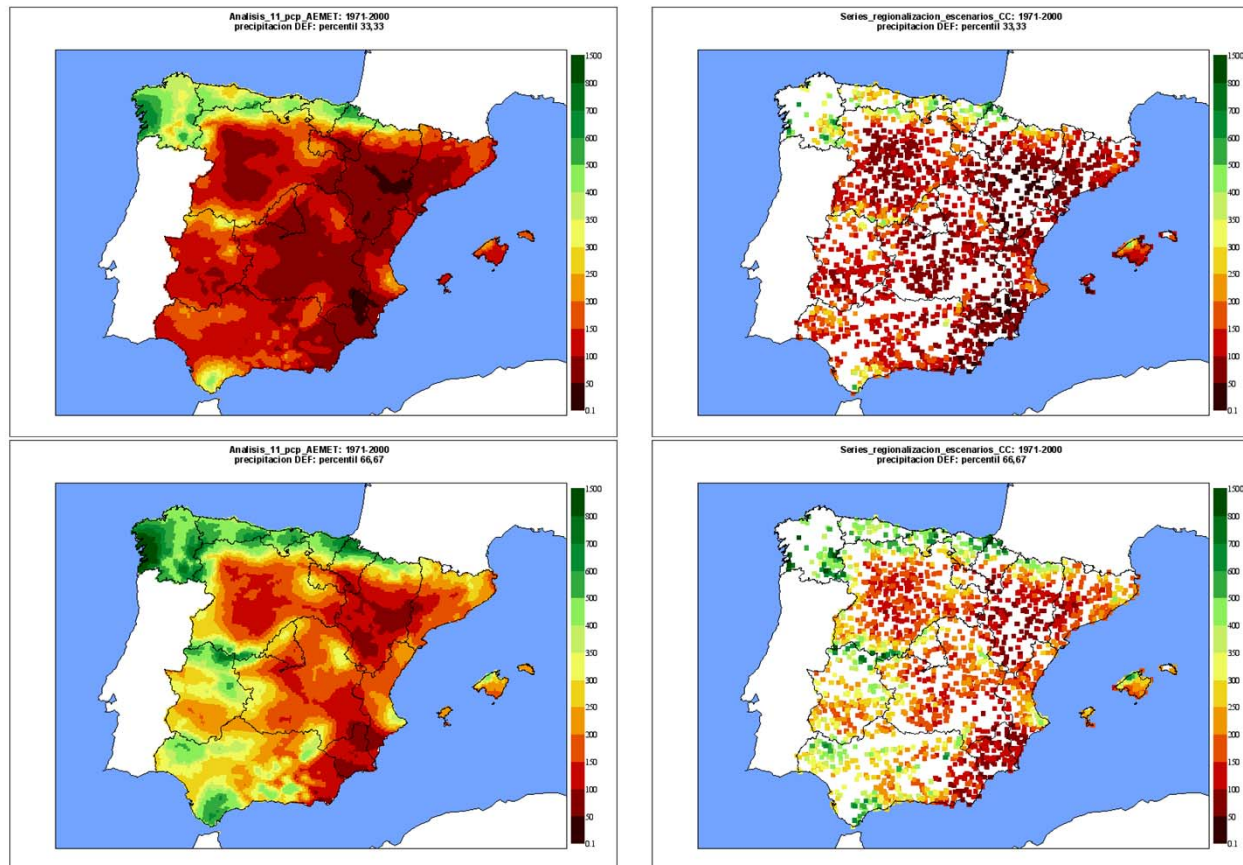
Analisis_11_pcp_AEMET: 1971-2000
precipitacion DEF: percentil 33,33

1500
800
700
600
500
400
350
300
250
200
150
100
50
0.1

Series_regionalizacion_escenarios_CC: 1971-2000
precipitacion DEF: percentil 33,33

1500
800
700
600
500
400
350
300
250
200
150
100
50
0.1

Analisis_11_pcp_AEMET: 1971-2000
precipitacion DEF: percentil 66,67

1500
800
700
600
500
400
350
300
250
200
150
100
50
0.1

Series_regionalizacion_escenarios_CC: 1971-2000
precipitacion DEF: percentil 66,67

1500
800
700
600
500
400
350
300
250
200
150
100
50
0.1